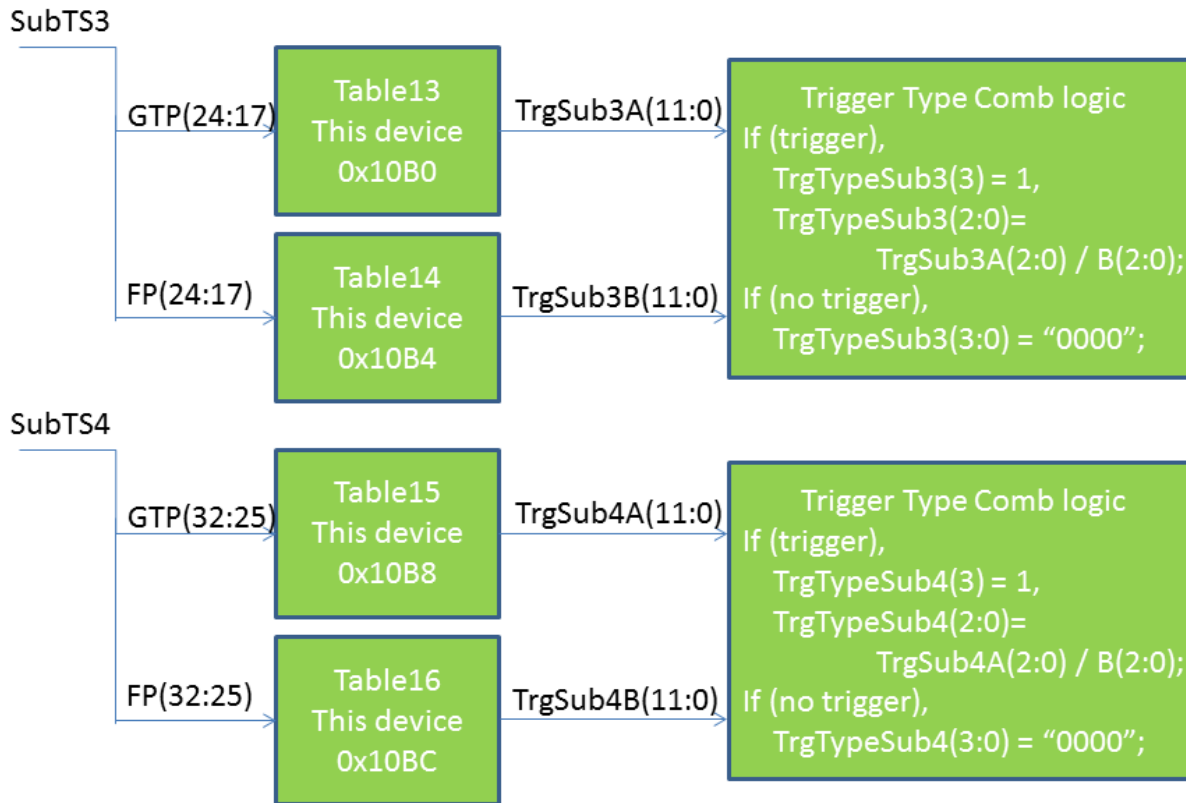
SubTS3

GTP(24:17)

Table13
This device
0x10B0

TrgSub3A(11:0)

Trigger Type Comb logic
If (trigger),
TrgTypeSub3(3) = 1,
TrgTypeSub3(2:0)=
TrgSub3A(2:0) / B(2:0);
If (no trigger),
TrgTypeSub3(3:0) = “0000”;

FP(24:17)

Table14
This device
0x10B4

TrgSub3B(11:0)

SubTS4

GTP(32:25)

Table15
This device
0x10B8

TrgSub4A(11:0)

Trigger Type Comb logic
If (trigger),
TrgTypeSub4(3) = 1,
TrgTypeSub4(2:0)=
TrgSub4A(2:0) / B(2:0);
If (no trigger),
TrgTypeSub4(3:0) = “0000”;

FP(32:25)

Table16
This device
0x10BC

TrgSub4B(11:0)